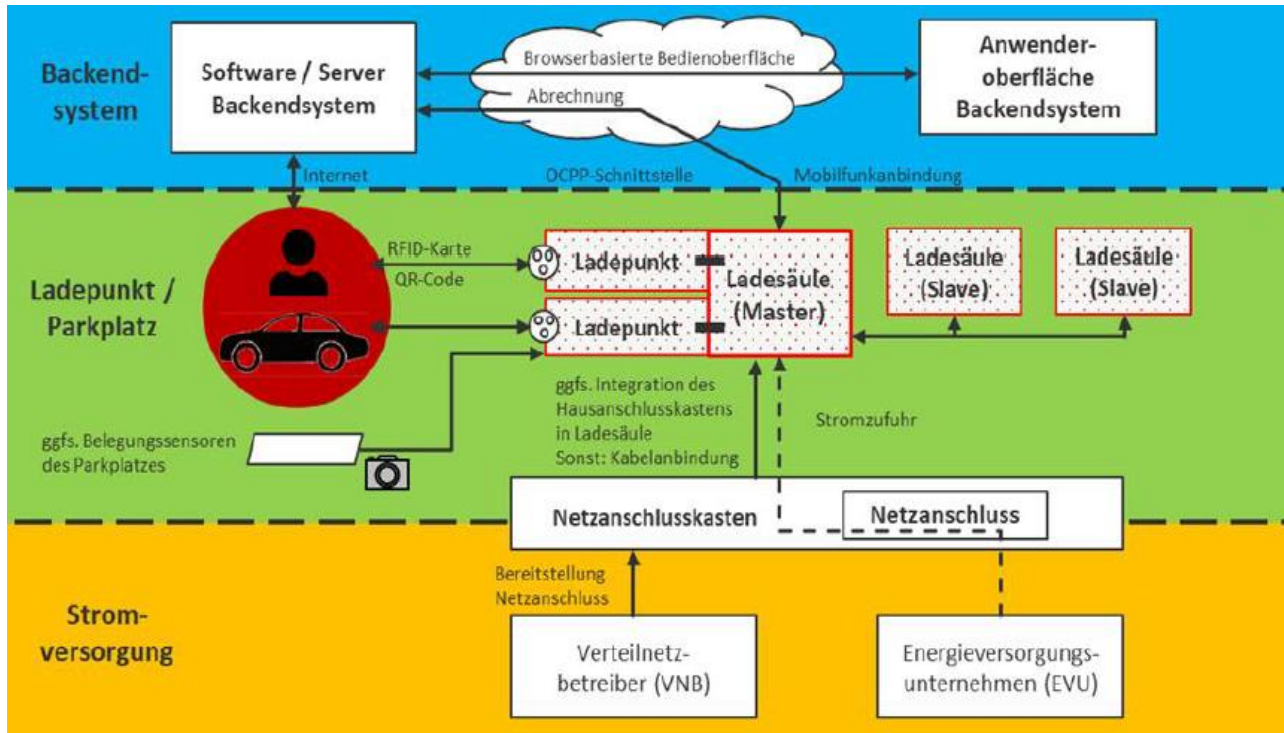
Backend-system

Software / Server Backendsystem

Browserbasierte Bedienoberfläche

Abrechnung

Anwender-oberfläche Backendsystem

Internet

OCPP-Schnittstelle

Mobilfunkanbindung

Ladepunkt / Parkplatz

RFID-Karte

QR-Code

Ladepunkt

Ladepunkt

Ladesäule (Master)

Ladesäule (Slave)

Ladesäule (Slave)

ggfs. Integration des Hausanschlusskastens in Ladesäule Sonst: Kabelanbindung

Stromzufuhr

ggfs. Belegungssensoren des Parkplatzes

Netzanschlusskasten

Netzanschluss

Strom-versorgung

Bereitstellung Netzanschluss

Verteilnetz-betreiber (VNB)

Energieversorgungs-unternehmen (EVU)